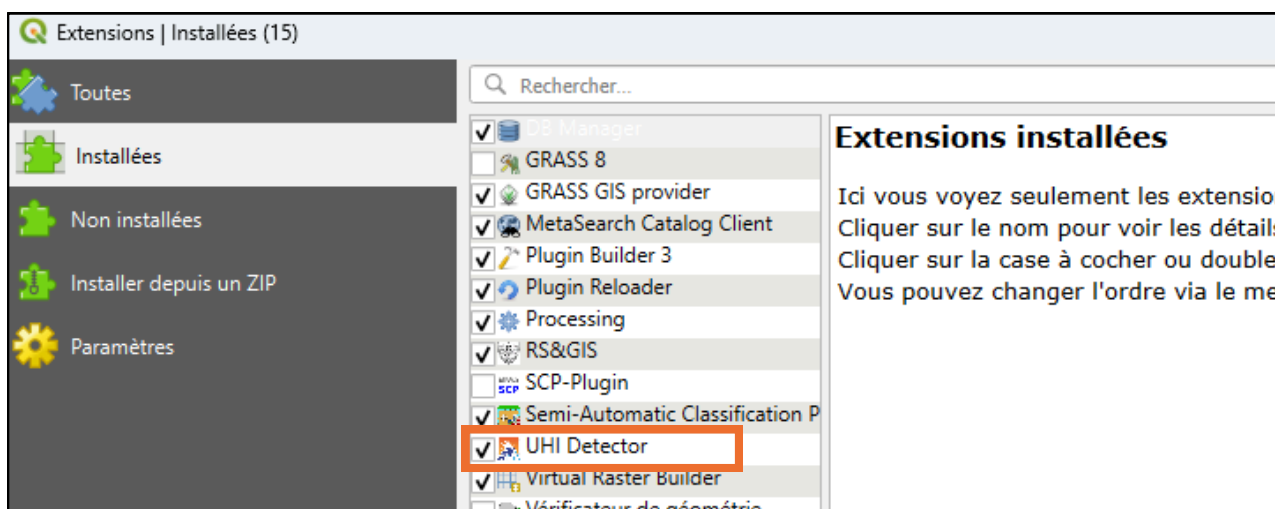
Extensions | Installées (15)

Toutes

Installées

Non installées

Installer depuis un ZIP

Paramètres

Rechercher...

DB Manager
GRASS 8
GRASS GIS provider
MetaSearch Catalog Client
Plugin Builder 3
Plugin Reloader
Processing
RS&GIS
SCP
SCP-Plugin
Semi-Automatic Classification P
UHI Detector
Virtual Raster Builder
Vérificateur de géométrie

Extensions installées

Ici vous voyez seulement les extensio
Cliquer sur le nom pour voir les détails
Cliquer sur la case à cocher ou double
Vous pouvez changer l'ordre via le me